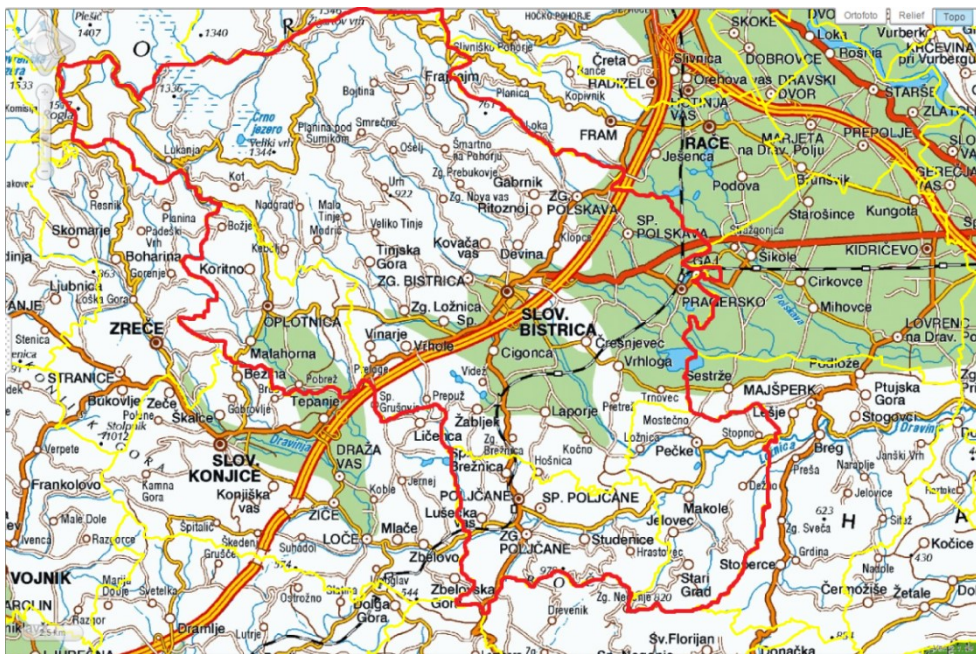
Ortofoto Relief Topo

Plešic 1407
O
1340
1533
Komisija
Lokanja
Crno jezero
Veliki vrh 1344
Bojtina
Planina pod Sumikom
Smrečno
Slivniško Pohorje
Frajhajm
Planica
Kopivnik
Čreta
RADIZEL
Slivnica
Orehova vas
DRAVSKI DVOR
SKOKE
DOBROVCE
Loka
Rošnja
Vurberk
KRČEVINA pri Vurbergu
STARŠE
ZLATO
HOČKO POHORJE
Loka
FRAM
LOTINJA VAS
RAČE
Jesenca
MARJETA na Drav. Polju
PREPOLJE
Brunšvik
GEREČJA VAS
Podova
Starošince
Kungota
Šmartno na Pohorju
Zg. Prebukovje
Zg. Nova vas
Gabrnik
Ritoznoj
ZG. POLSKAVA
SP. POLSKAVA
Kot
Resnik
Nadgrad
Malo Tinje
Veliko Tinje
Modrič
Um 922
Ošelj
Skomarje
Planina
Padeški Vrh
Boharina
Gorenje
Božje
Kebelj
Koritno
Tinjska Gora
Kovača vas
Devina
Klopce
Šikole
KIDRIČEVO
ZG. BISTRICA
Ljubnica
Loška Gora
ZREČE
ZG. Ložnica
Sp.
SLOV. BISTRICA
PRAGERSKO
Cirkovce
Mihovce
Pesnica
LOVRENC na Drav. Polju
OPLOTNICA
Vinarje
Vrhole
Cigonca
Črešnjevec
Vrhloga
Podlože
Stenica
STRANICE
Malahorna
Bezina
Pobrež
Tepanje
Pečke
Videž
Sestrže
MAJŠPERK
Ptujska Gora
Bukovlje
Zeče
Polene
Stolpnik 1012
Škalce
Gabrovlje
Sp. Grušovje
Prepuž
Žabljek
Laporje
Pretrež
Trnovec
Lešje
Stogovci
Dravinja
SLOV. KONJICE
DRAŽA VAS
Ličenca
Sp. Brežnica
Zg. Brežnica
Hošnica
Kočno
Ložnica
Mostečno
Stopno
Pečke
Breg
Janški Vrh
Naraplje
Preša
Verpete
Frankolovo
Kamna Gora
Konjiška vas
Koble
Jernej
POLJČANE
SP. POLJČANE
Makole
Jelovec
Jelovice
Male Dole
Razgorce
Špitalič
Škedenj
Gruše
ŽIČE
Sp. Suhadol
LOČE
Mlače
Lušečka vas
ZG. POLJČANE
Studenice
Hrastovec
Dežno
Zg. Sveča
Grdina
623
H
Sitež
Kočice
Stoperce
Stari Grad
VOJNIK
Marija Dobje
Svetelka
Zbelovo
Zbelovska Gora
Drevenik
Zg. Neudenje
Čermožiše
Nadole
Žetale
Ostrožno
Dolga Gora
Draplje
Sv. Florijan
Lonačka